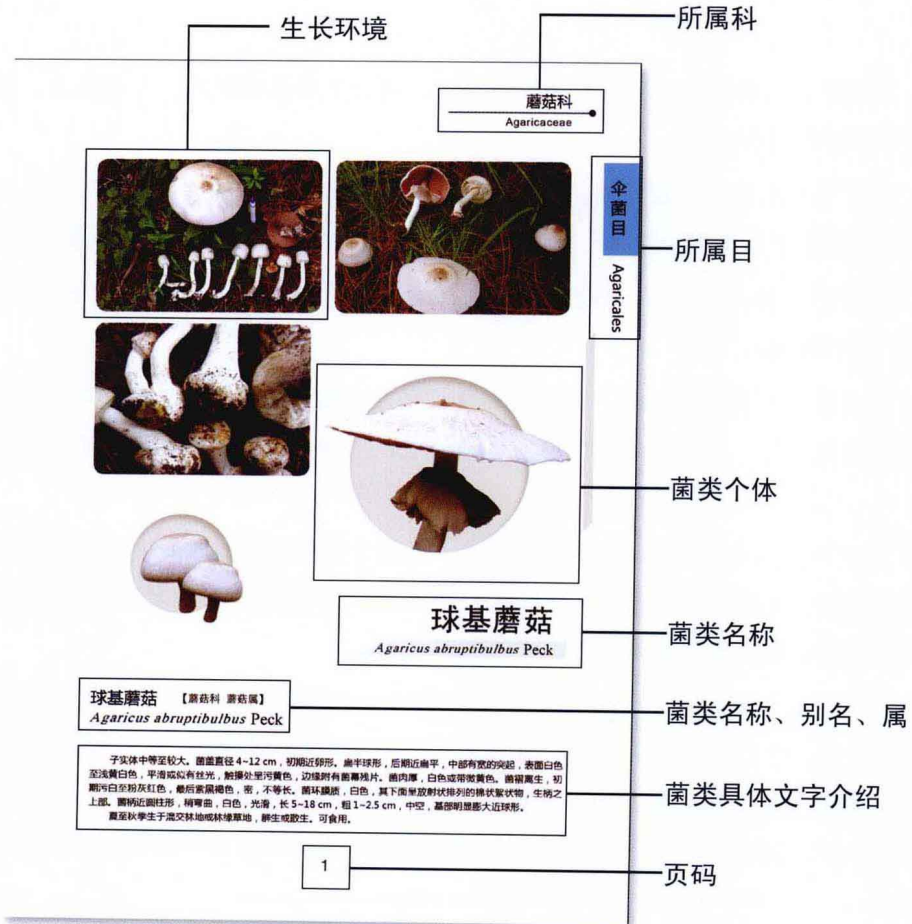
生长环境

所属科

蘑菇科
Agaricaceae

伞菌目
Agaricales

所属目

菌类个体

球基蘑菇
Agaricus abruptibulbus Peck

菌类名称

球基蘑菇 【蘑菇科 蘑菇属】
Agaricus abruptibulbus Peck

菌类名称、别名、属

子实体中等至较大。菌盖直径 4~12 cm，初期近卵形，康半球形，后期近扁平，中部有宽的突起，表面白色至浅黄白色，平滑或似有丝光，触摸处呈污黄色，边缘附有菌幕残片。菌肉厚，白色或带微黄色。菌褶离生，初期污白至粉灰红色，最后紫黑褐色，密，不等长。菌环膜质，白色，其下面呈放射状排列的棉状絮状物，生柄之上部。菌柄近圆柱形，稍弯曲，白色，光滑，长 5~18 cm，粗 1~2.5 cm，中空，基部明显膨大近球形。
夏至秋季生于混交林地或林缘草地，群生或散生。可食用。

菌类具体文字介绍

1

页码